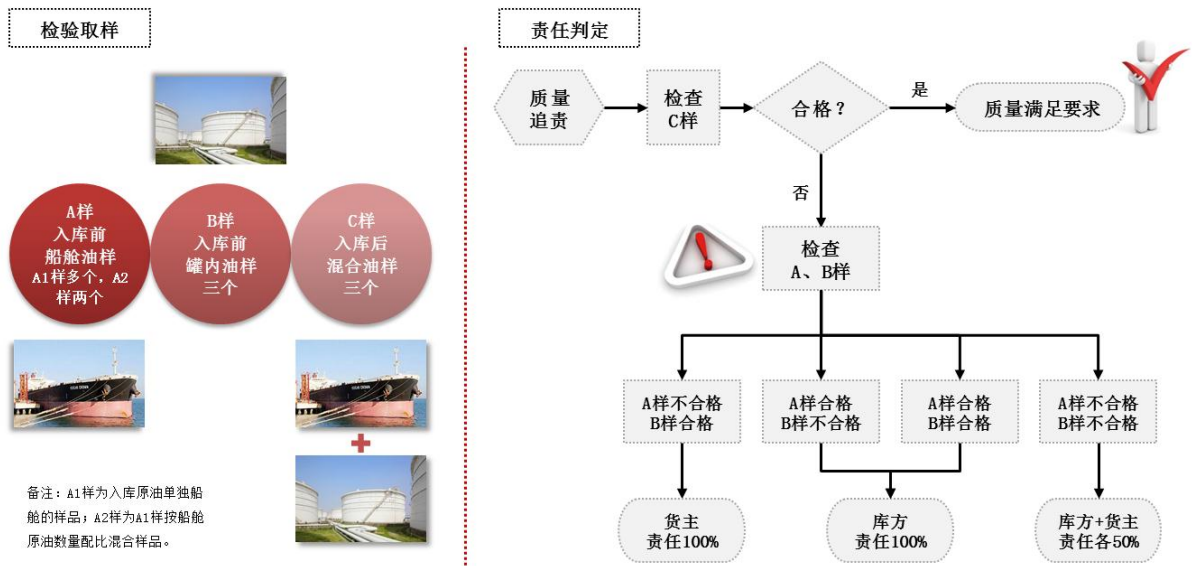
检验取样

A样
入库前
船舱油样
A1样多个，A2样两个

B样
入库前
罐内油样
三个

C样
入库后
混合油样
三个

备注：A1样为入库原油单独船舱的样品；A2样为A1样按船舱原油数量配比混合样品。

责任判定

质量追责

检查C样

合格？

是

质量满足要求

否

检查A、B样

A样不合格
B样合格

A样合格
B样不合格

A样合格
B样合格

A样不合格
B样不合格

货主责任100%

库方责任100%

库方+货主责任各50%